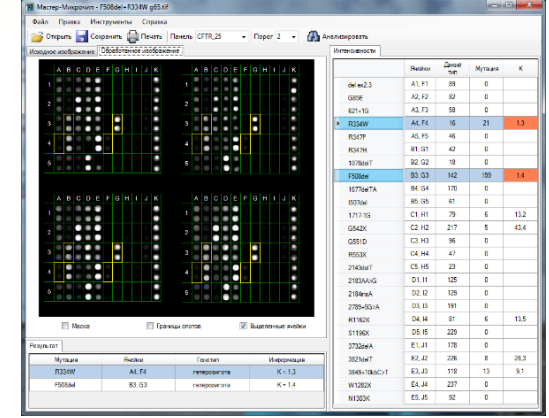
Мастер-Микрочип - F508del+R334W p65.tif

Файл Правка Инструменты Справка

Открыть Сохранить Печать Панель CFTR_25 Порог 2 Анализировать

Исходное изображение Обработанное изображение

A B C D E F G H I J K

1
2
3
4
5

Маски Границы спотов Выделенные ячейки

Результат

| Мутация | Ячейки | Генотип | Информация |
|---|---|---|---|
| R334W | A4, F4 | гетерозигота | K = 1.3 |
| F508del | B3, G3 | гетерозигота | K = 1.4 |

Интенсивности

|  | Ячейки | Дикий тип | Мутация | K |
|---|---|---|---|---|
| del ex2,3 | A1, F1 | 89 | 0 |  |
| G85E | A2, F2 | 80 | 0 |  |
| 621+1G | A3, F3 | 58 | 0 |  |
| R334W | A4, F4 | 16 | 21 | 1,3 |
| R347P | A5, F5 | 46 | 0 |  |
| R347H | B1, G1 | 42 | 0 |  |
| 1078delT | B2, G2 | 18 | 0 |  |
| F508del | B3, G3 | 142 | 199 | 1,4 |
| 1677delTA | B4, G4 | 170 | 0 |  |
| I507del | B5, G5 | 61 | 0 |  |
| 1717-1G | C1, H1 | 79 | 6 | 13,2 |
| G542X | C2, H2 | 217 | 5 | 43,4 |
| G551D | C3, H3 | 96 | 0 |  |
| R553X | C4, H4 | 47 | 0 |  |
| 2143delT | C5, H5 | 23 | 0 |  |
| 2183AA>G | D1, I1 | 125 | 0 |  |
| 2184insA | D2, I2 | 129 | 0 |  |
| 2789+5G>A | D3, I3 | 191 | 0 |  |
| W1162X | D4, I4 | 81 | 6 | 13,5 |
| S1196X | D5, I5 | 229 | 0 |  |
| 3732delA | E1, J1 | 178 | 0 |  |
| 3821delT | E2, J2 | 226 | 8 | 28,3 |
| 3849+10kbC>T | E3, J3 | 118 | 13 | 9,1 |
| W1282X | E4, J4 | 237 | 0 |  |
| N1303K | E5, J5 | 92 | 0 |  |